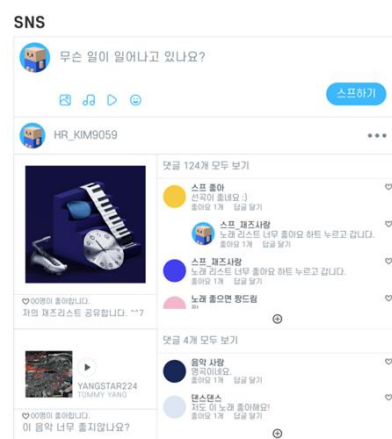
SNS

무슨 일이 일어나고 있나요?

스프하기

HR_KIM9059

댓글 124개 모두 보기

스프 좋아
선곡이 좋네요 :)
좋아요 1개 답글 달기

스프_재즈사랑
노래 리스트 너무 좋아요 하트 누르고 갑니다.
좋아요 1개 답글 달기

스프_재즈사랑
노래 리스트 너무 좋아요 하트 누르고 갑니다.
좋아요 1개 답글 달기

노래 좋으면 창드림

00명이 좋아합니다.
저의 재즈리스트 공유합니다. ^^7

댓글 4개 모두 보기

음악 사랑
명곡이네요.
좋아요 1개 답글 달기

댄스댄스
저도 이 노래 좋아해요!
좋아요 1개 답글 달기

YANGSTAR224
TOMMY YANG

00명이 좋아합니다.
이 음악 너무 좋지않나요?